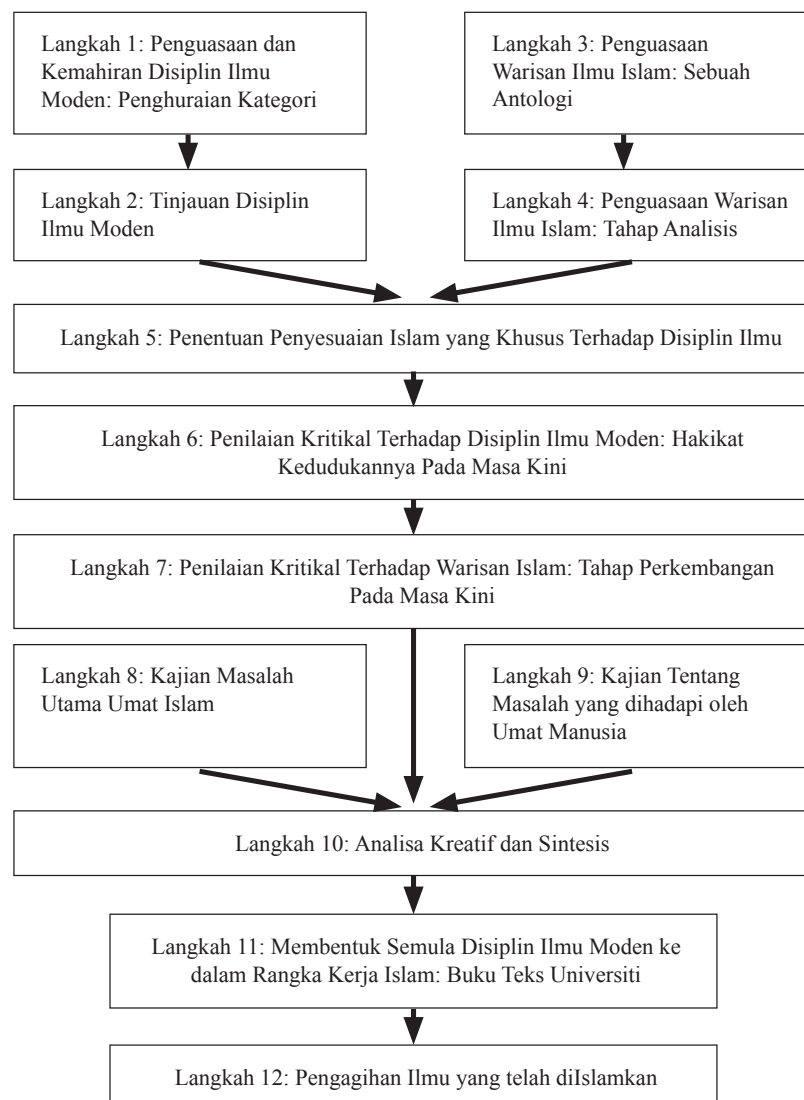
Langkah 1: Penguasaan dan Kemahiran Disiplin Ilmu Moden: Penghuraian Kategori

Langkah 3: Penguasaan Warisan Ilmu Islam: Sebuah Antologi

Langkah 2: Tinjauan Disiplin Ilmu Moden

Langkah 4: Penguasaan Warisan Ilmu Islam: Tahap Analisis

Langkah 5: Penentuan Penyesuaian Islam yang Khusus Terhadap Disiplin Ilmu

Langkah 6: Penilaian Kritikal Terhadap Disiplin Ilmu Moden: Hakikat Kedudukannya Pada Masa Kini

Langkah 7: Penilaian Kritikal Terhadap Warisan Islam: Tahap Perkembangan Pada Masa Kini

Langkah 8: Kajian Masalah Utama Umat Islam

Langkah 9: Kajian Tentang Masalah yang dihadapi oleh Umat Manusia

Langkah 10: Analisa Kreatif dan Sintesis

Langkah 11: Membentuk Semula Disiplin Ilmu Moden ke dalam Rangka Kerja Islam: Buku Teks Universiti

Langkah 12: Pengagihan Ilmu yang telah diIslamkan